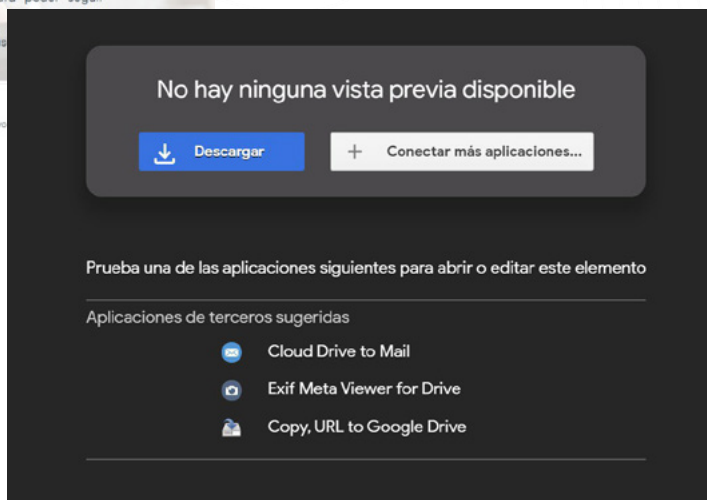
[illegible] poder jugar

No hay ninguna vista previa disponible

Descargar

+ Conectar más aplicaciones...

Prueba una de las aplicaciones siguientes para abrir o editar este elemento

Aplicaciones de terceros sugeridas

Cloud Drive to Mail

Exif Meta Viewer for Drive

Copy, URL to Google Drive